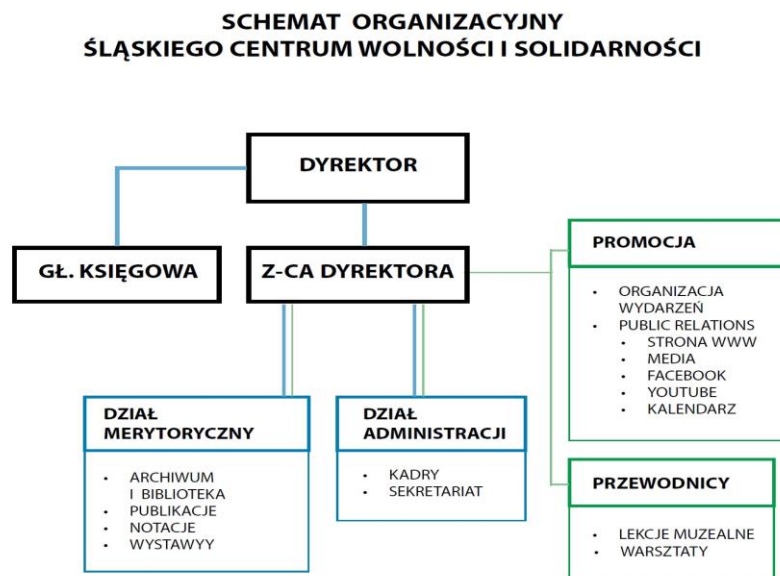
SCHEMAT ORGANIZACYJNY
ŚLĄSKIEGO CENTRUM WOLNOŚCI I SOLIDARNOŚCI

DYREKTOR

GŁ. KSIĘGOWA

Z-CA DYREKTORA

PROMOCJA

- ORGANIZACJA WYDARZEŃ
- PUBLIC RELATIONS
  - STRONA WWW
  - MEDIA
  - FACEBOOK
  - YOUTUBE
  - KALENDARZ

DZIAŁ MERYTORYCZNY

- ARCHIWUM I BIBLIOTEKA
- PUBLIKACJE
- NOTACJE
- WYSTAWYY

DZIAŁ ADMINISTRACJI

- KADRY
- SEKRETARIAT

PRZEWODNICY

- LEKCJE MUZEALNE
- WARSZTATY